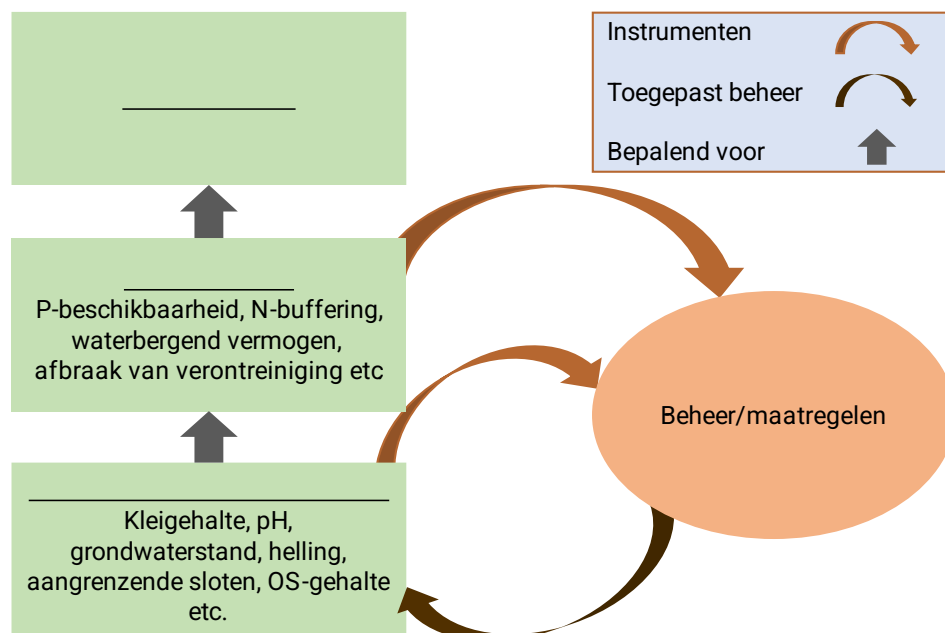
Instrumenten

Toegepast beheer

Bepalend voor

_____________

_____________
P-beschikbaarheid, N-buffering, waterbergend vermogen, afbraak van verontreiniging etc

Beheer/maatregelen

___________________________
Kleigehalte, pH, grondwaterstand, helling, aangrenzende sloten, OS-gehalte etc.